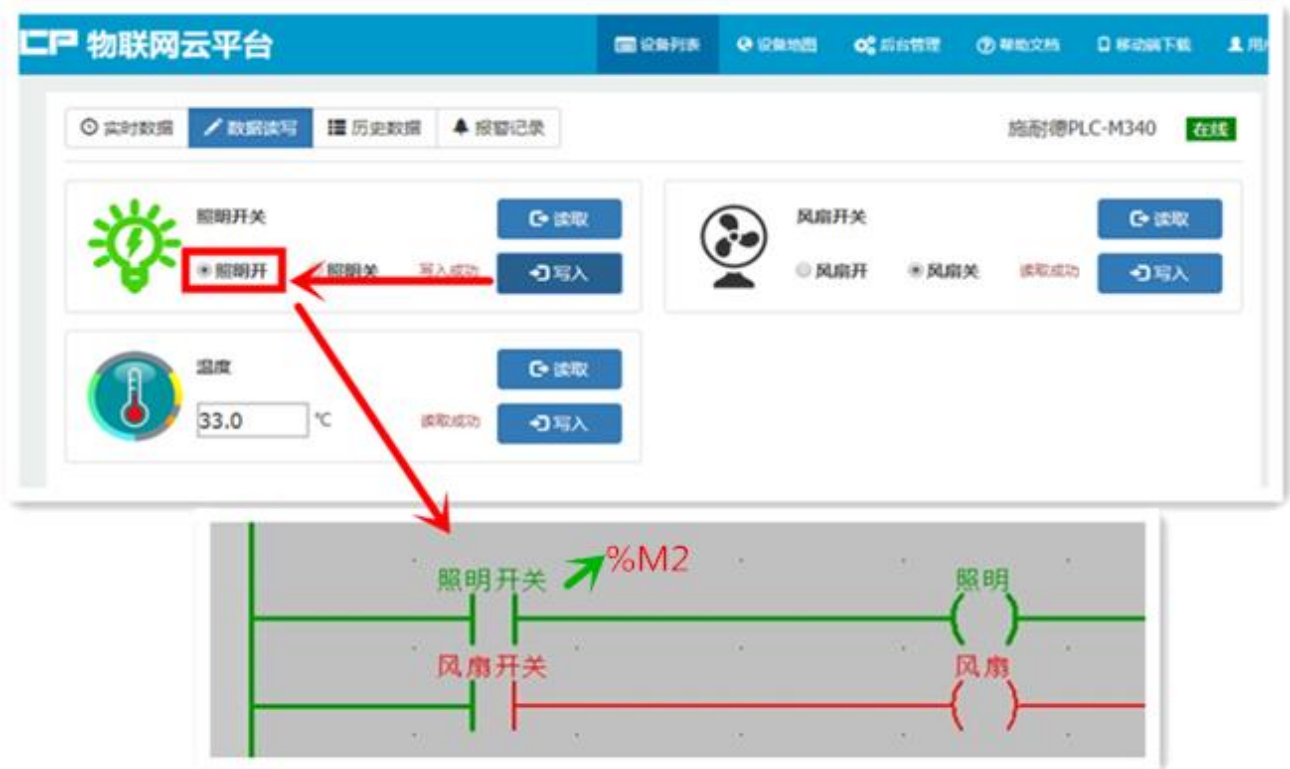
CP 物联网云平台

设备列表 设备地图 后台管理 帮助文档 移动端下载 用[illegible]

实时数据 数据读写 历史数据 报警记录

施耐德PLC-M340 在线

照明开关

照明开 照明关 写入成功

读取

写入

风扇开关

风扇开 风扇关 读取成功

读取

写入

温度

33.0 ℃ 读取成功

读取

写入

照明开关 %M2

照明

风扇开关

风扇